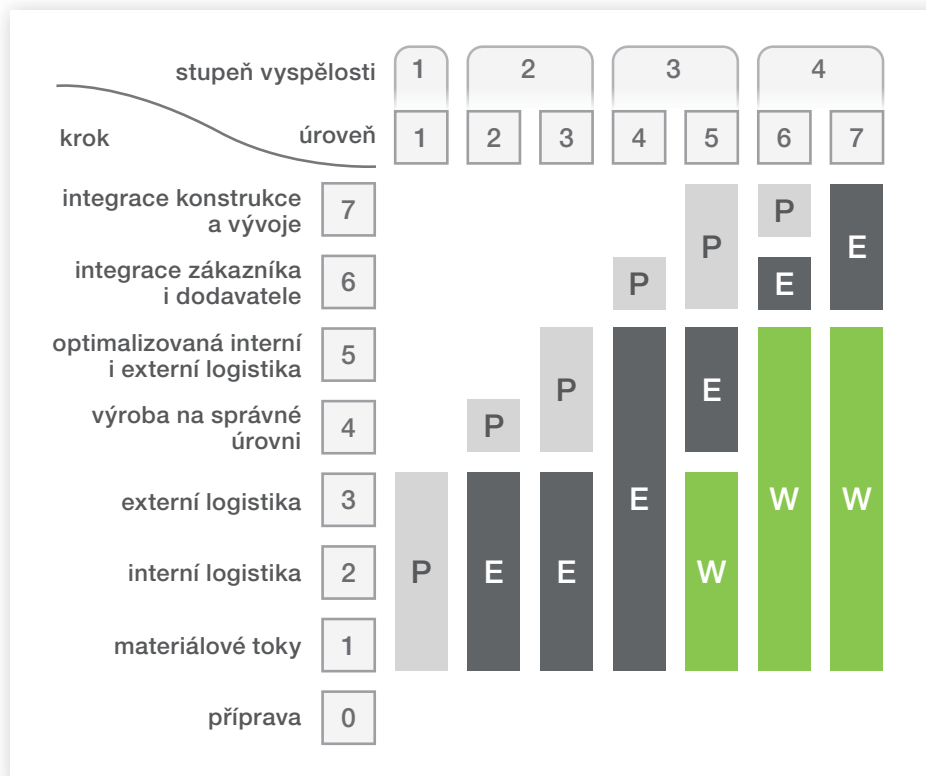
| stupeň vyspělosti | | 1 | 2 | | 3 | | 4 | |
|---|---|---|---|---|---|---|---|---|
| krok | úroveň | 1 | 2 | 3 | 4 | 5 | 6 | 7 |

integrace konstrukce a vývoje 7

integrace zákazníka i dodavatele 6

optimalizovaná interní i externí logistika 5

výroba na správné úrovni 4

externí logistika 3

interní logistika 2

materiálové toky 1

příprava 0

P
P E
P E
P E
P E W
P E W
E W